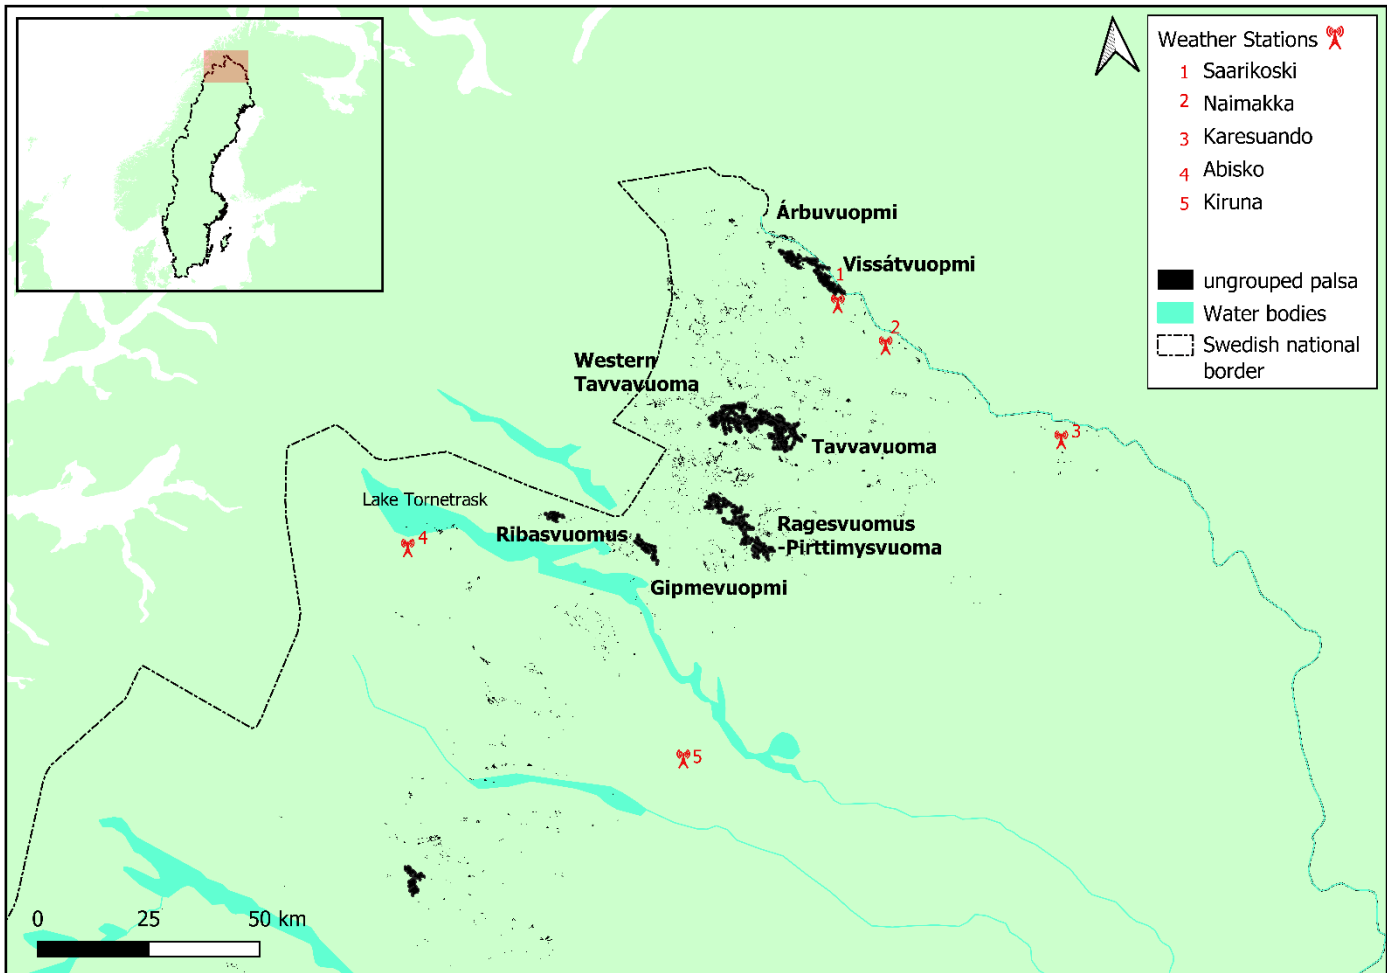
Weather Stations
1 Saarikoski
2 Naimakka
3 Karesuando
4 Abisko
5 Kiruna

ungrouped palsa
Water bodies
Swedish national border

Árbuvuopmi
1
Vissátvuopmi
2
Western Tavvavuoma
Tavvavuoma
3
Lake Tornetrask
4
Ribasvuomus
Ragesvuomus -Pirttimysvuoma
Gipmevuopmi
5

0 25 50 km